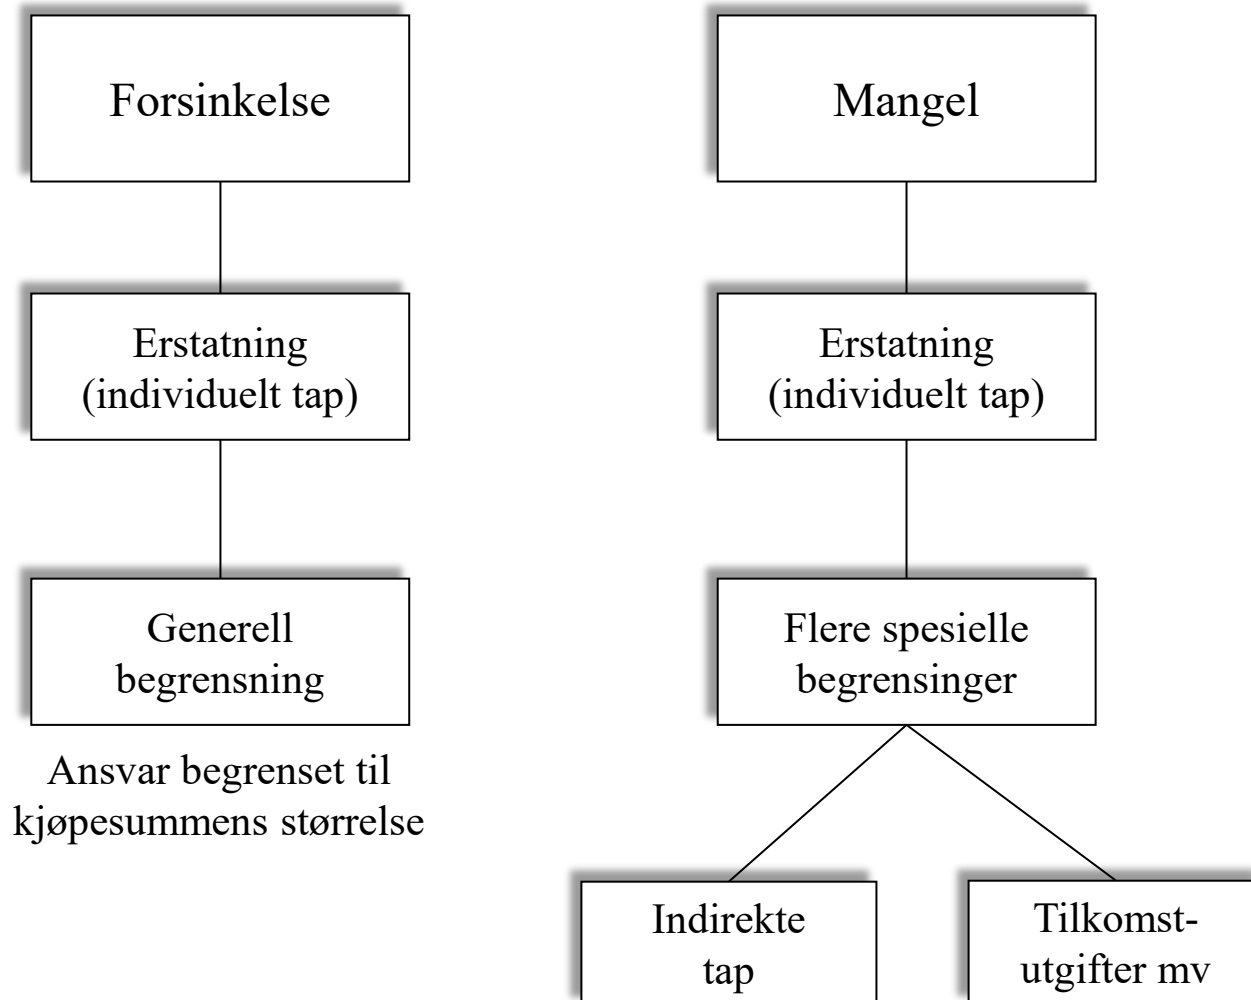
Forsinkelse

Erstatning
(individuelt tap)

Generell
begrensning

Ansvar begrenset til kjøpesummens størrelse

Mangel

Erstatning
(individuelt tap)

Flere spesielle
begrensinger

Indirekte
tap

Tilkomst-
utgifter mv